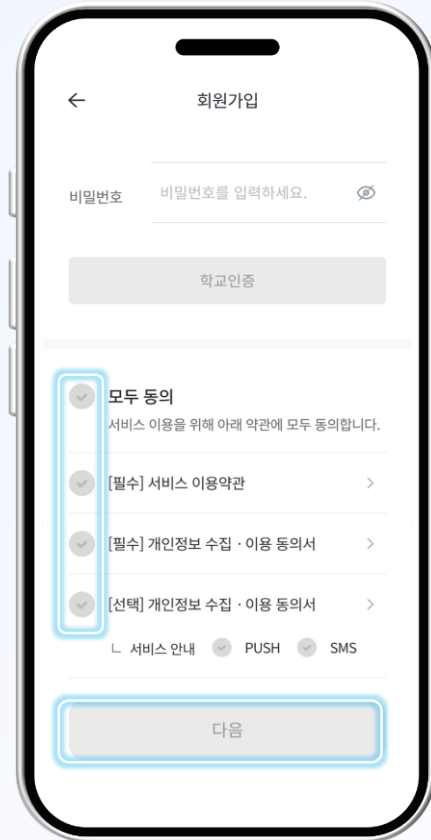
←
회원가입

비밀번호
비밀번호를 입력하세요.

학교인증

모두 동의
서비스 이용을 위해 아래 약관에 모두 동의합니다.

[필수] 서비스 이용약관 >

[필수] 개인정보 수집 · 이용 동의서 >

[선택] 개인정보 수집 · 이용 동의서 >

ㄴ 서비스 안내 PUSH SMS

다음